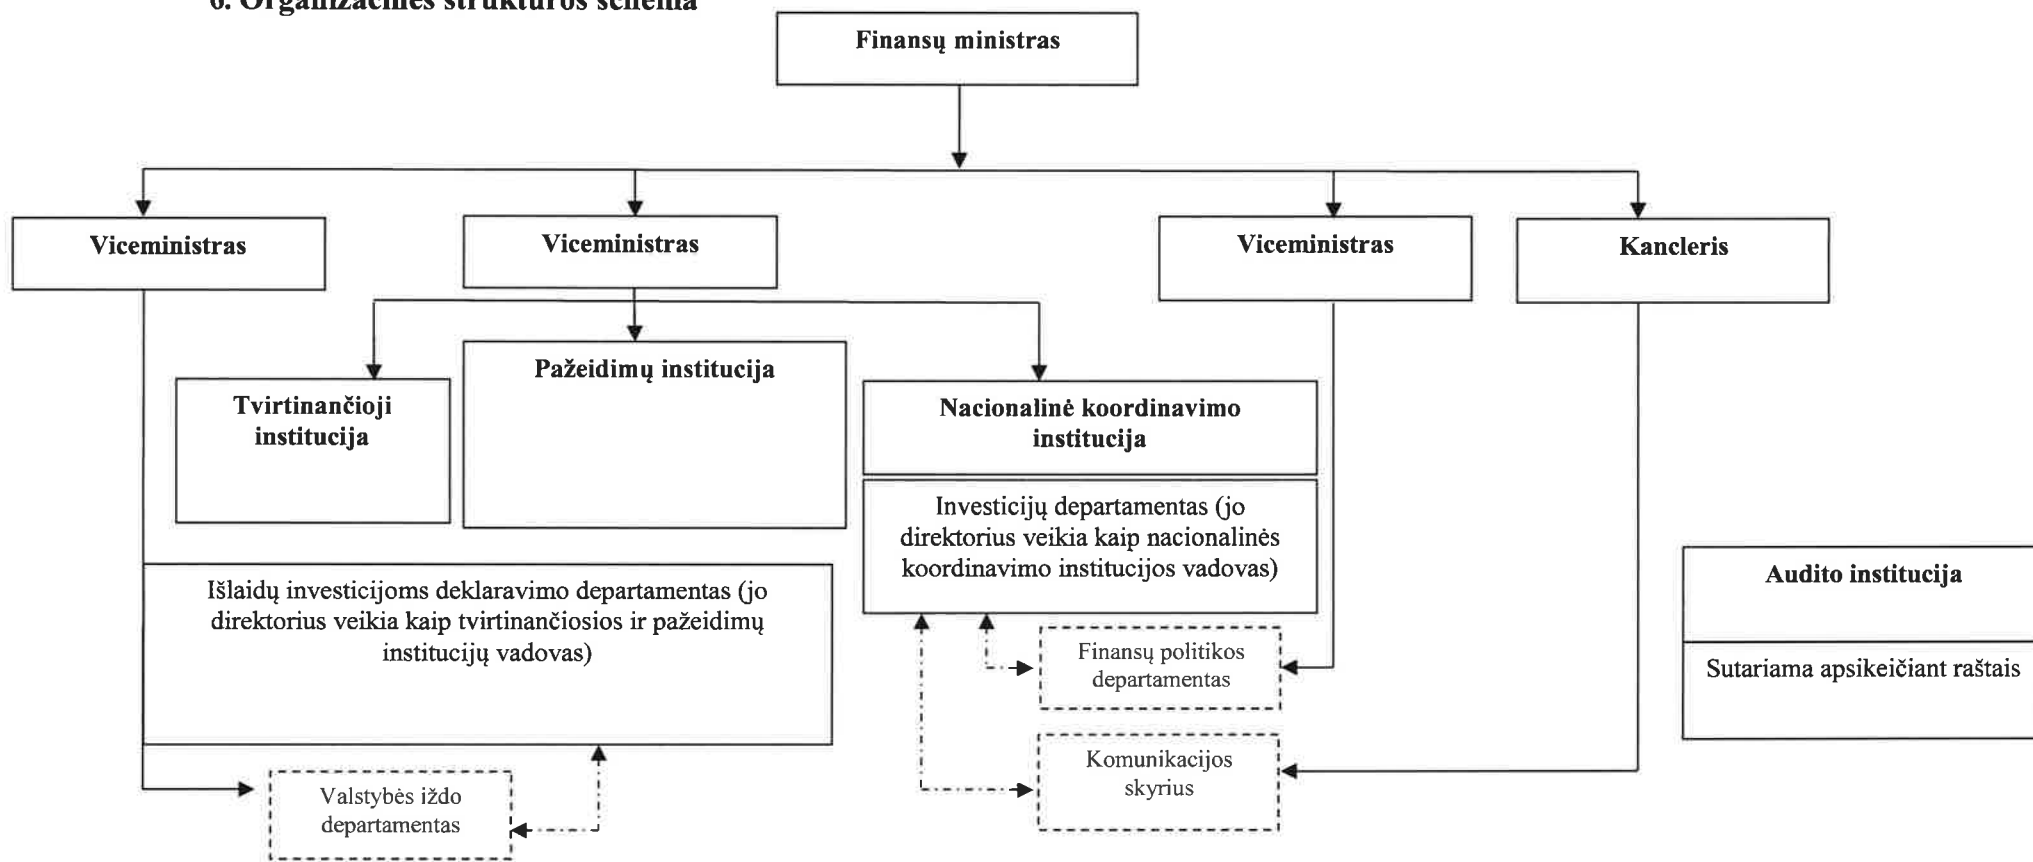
6. Organizacinės struktūros schema

Finansų ministras

Viceministras

Viceministras

Viceministras

Kancleris

Tvirtinančioji institucija

Pažeidimų institucija

Nacionalinė koordinavimo institucija

Investicijų departamentas (jo direktorius veikia kaip nacionalinės koordinavimo institucijos vadovas)

Išlaidų investicijoms deklaravimo departamentas (jo direktorius veikia kaip tvirtinančiosios ir pažeidimų institucijų vadovas)

Audito institucija

Sutariama apsikeičiant raštais

Finansų politikos departamentas

Komunikacijos skyrius

Valstybės iždo departamentas